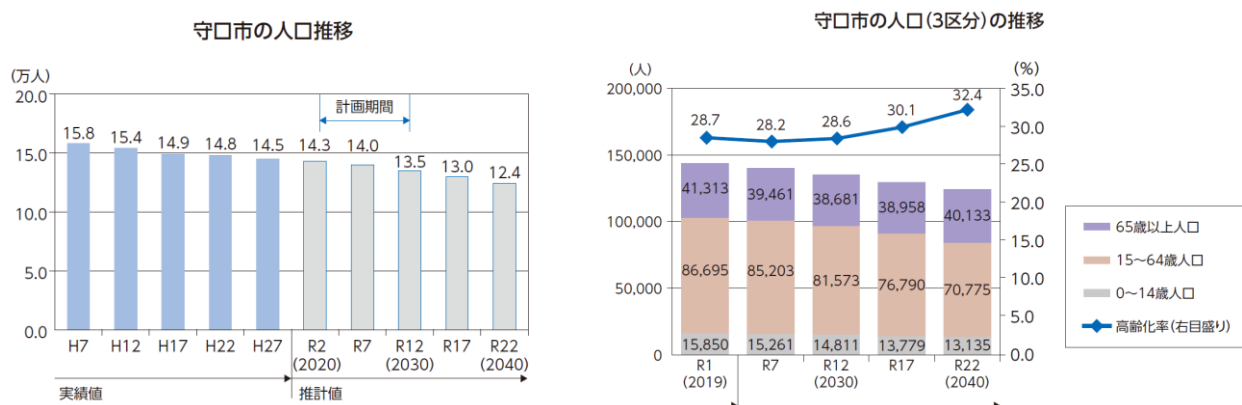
守口市の人口推移

(万人)
20.0
15.0
10.0
5.0
0.0

計画期間

15.8 15.4 14.9 14.8 14.5 14.3 14.0 13.5 13.0 12.4

H7 H12 H17 H22 H27 R2 (2020) R7 R12 (2030) R17 R22 (2040)

実績値
推計値

守口市の人口(3区分)の推移

(人)
200,000
150,000
100,000
50,000
0

(%)
35.0
30.0
25.0
20.0
15.0
10.0
5.0
0.0

28.7 28.2 28.6 30.1 32.4

41,313 39,461 38,681 38,958 40,133
86,695 85,203 81,573 76,790 70,775
15,850 15,261 14,811 13,779 13,135

R1 (2019) R7 R12 (2030) R17 R22 (2040)

65歳以上人口
15~64歳人口
0~14歳人口
高齢化率(右目盛り)